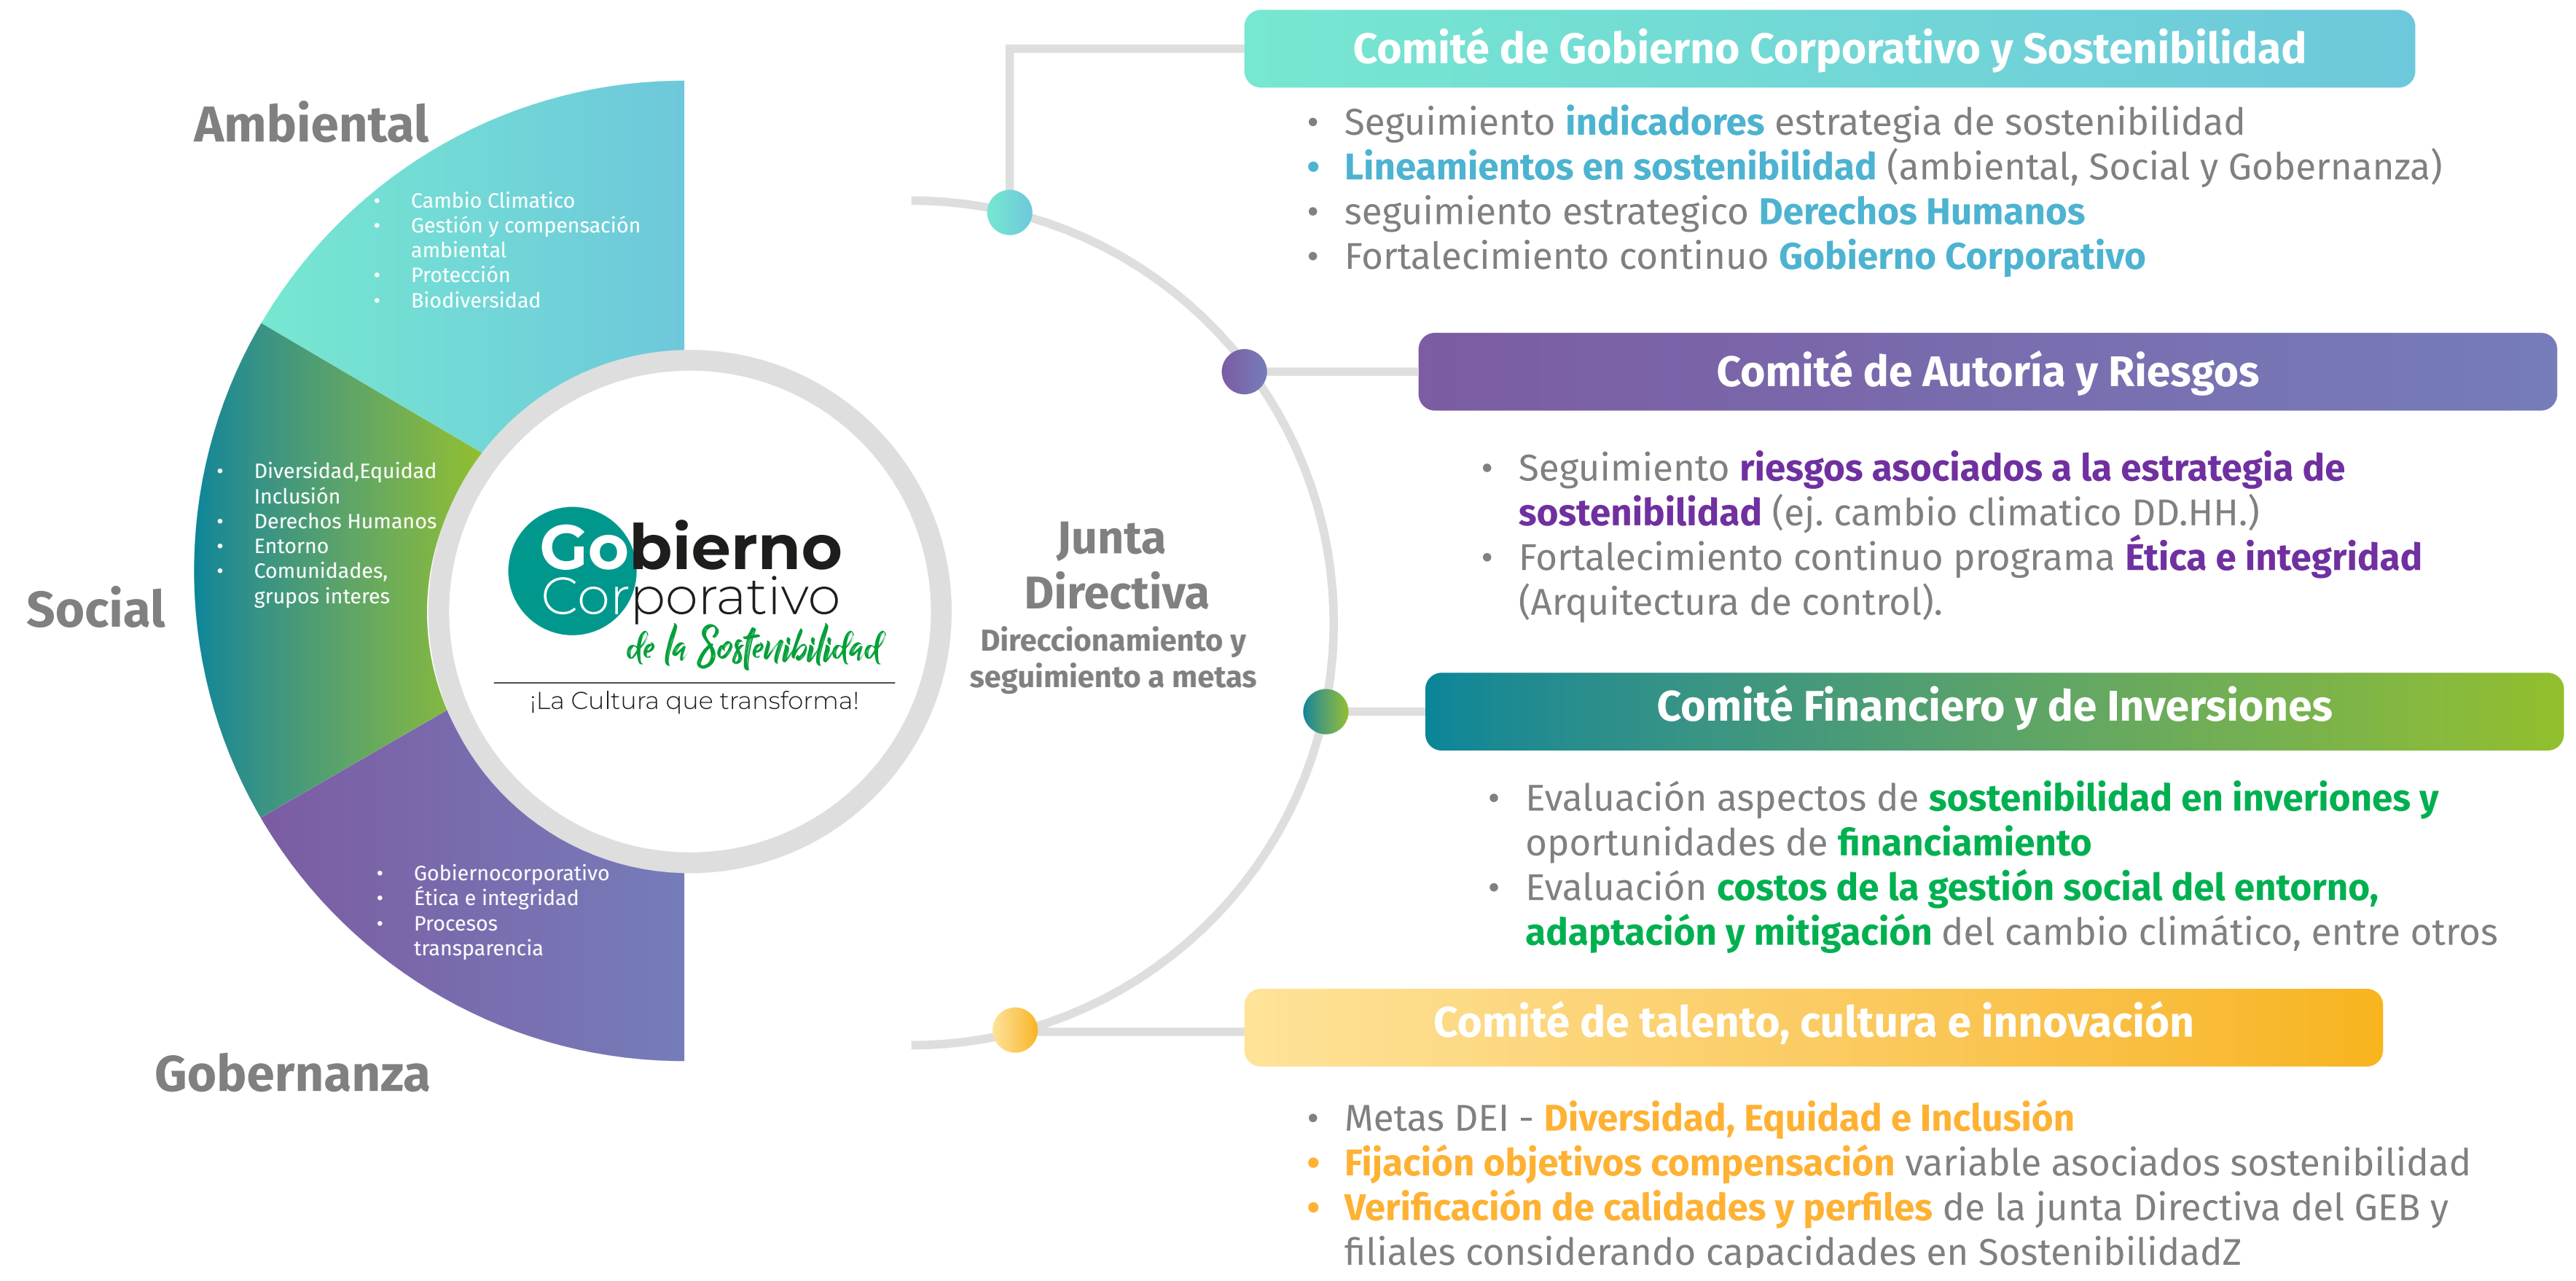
Ambiental

- Cambio Climatico
- Gestión y compensación ambiental
- Protección
- Biodiversidad

Social

- Diversidad,Equidad Inclusión
- Derechos Humanos
- Entorno
- Comunidades, grupos interes

Gobernanza

- Gobiernocorporativo
- Ética e integridad
- Procesos transparencia

Gobierno Corporativo de la Sostenibilidad

¡La Cultura que transforma!

Junta Directiva
Direccionamiento y seguimiento a metas

Comité de Gobierno Corporativo y Sostenibilidad

- Seguimiento indicadores estrategia de sostenibilidad
- Lineamientos en sostenibilidad (ambiental, Social y Gobernanza)
- seguimiento estrategico Derechos Humanos
- Fortalecimiento continuo Gobierno Corporativo

Comité de Autoría y Riesgos

- Seguimiento riesgos asociados a la estrategia de sostenibilidad (ej. cambio climatico DD.HH.)
- Fortalecimiento continuo programa Ética e integridad (Arquitectura de control).

Comité Financiero y de Inversiones

- Evaluación aspectos de sostenibilidad en inveriones y oportunidades de financiamiento
- Evaluación costos de la gestión social del entorno, adaptación y mitigación del cambio climático, entre otros

Comité de talento, cultura e innovación

- Metas DEI - Diversidad, Equidad e Inclusión
- Fijación objetivos compensación variable asociados sostenibilidad
- Verificación de calidades y perfiles de la junta Directiva del GEB y filiales considerando capacidades en SostenibilidadZ